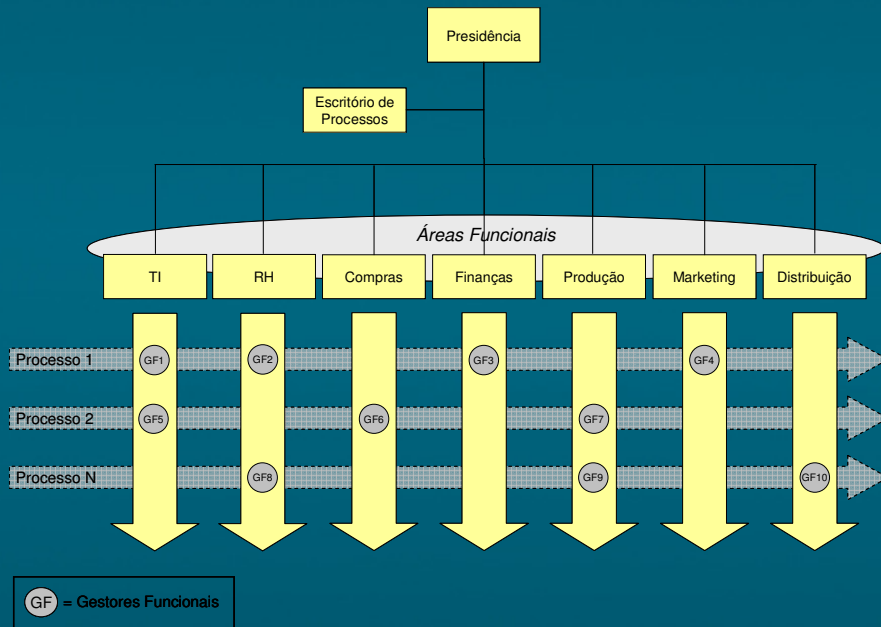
Presidência

Escritório de Processos

Áreas Funcionais

TI
RH
Compras
Finanças
Produção
Marketing
Distribuição

Processo 1
GF1
GF2
GF3
GF4

Processo 2
GF5
GF6
GF7

Processo N
GF8
GF9
GF10

GF = Gestores Funcionais